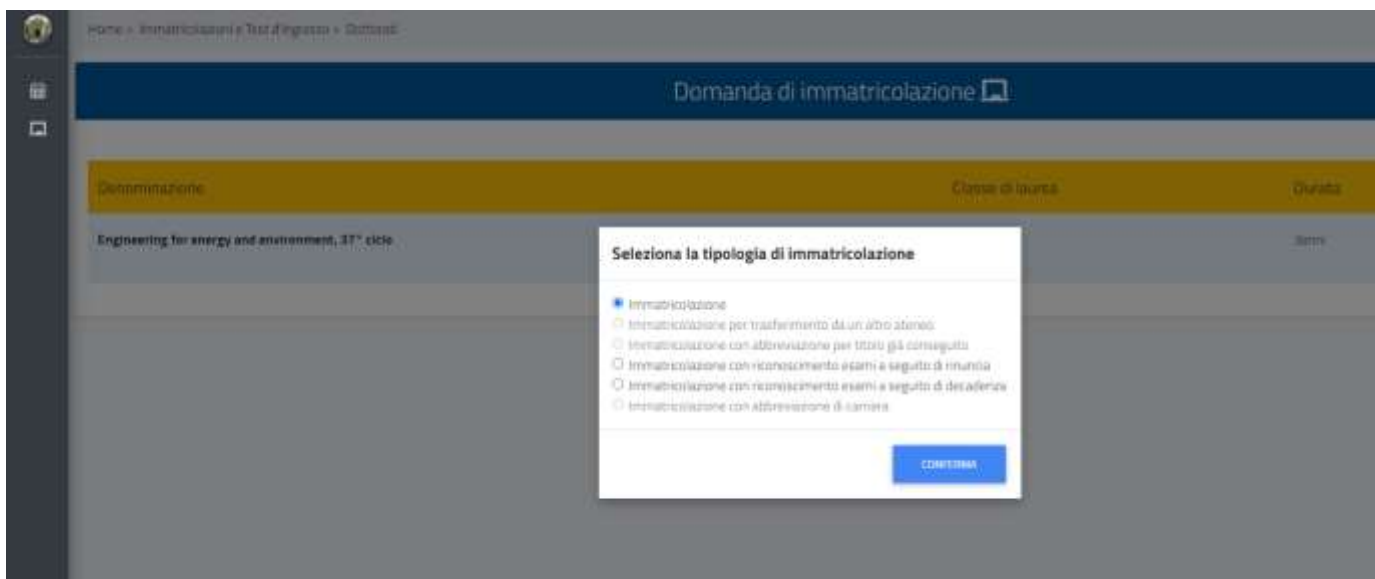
Home > Immatricolazioni e Test d'ingresso > Dottorati

Domanda di immatricolazione

| Denominazione | Classe di laurea | Durata |
|---|---|---|
| Engineering for energy and environment, 37° ciclo | | 3anni |

Seleziona la tipologia di immatricolazione

Immatricolazione
Immatricolazione per trasferimento da un altro ateneo
Immatricolazione con abbreviazione per titoli già conseguiti
Immatricolazione con riconoscimento esami a seguito di rinuncia
Immatricolazione con riconoscimento esami a seguito di decadenza
Immatricolazione con abbreviazione di carriera

CONFERMA